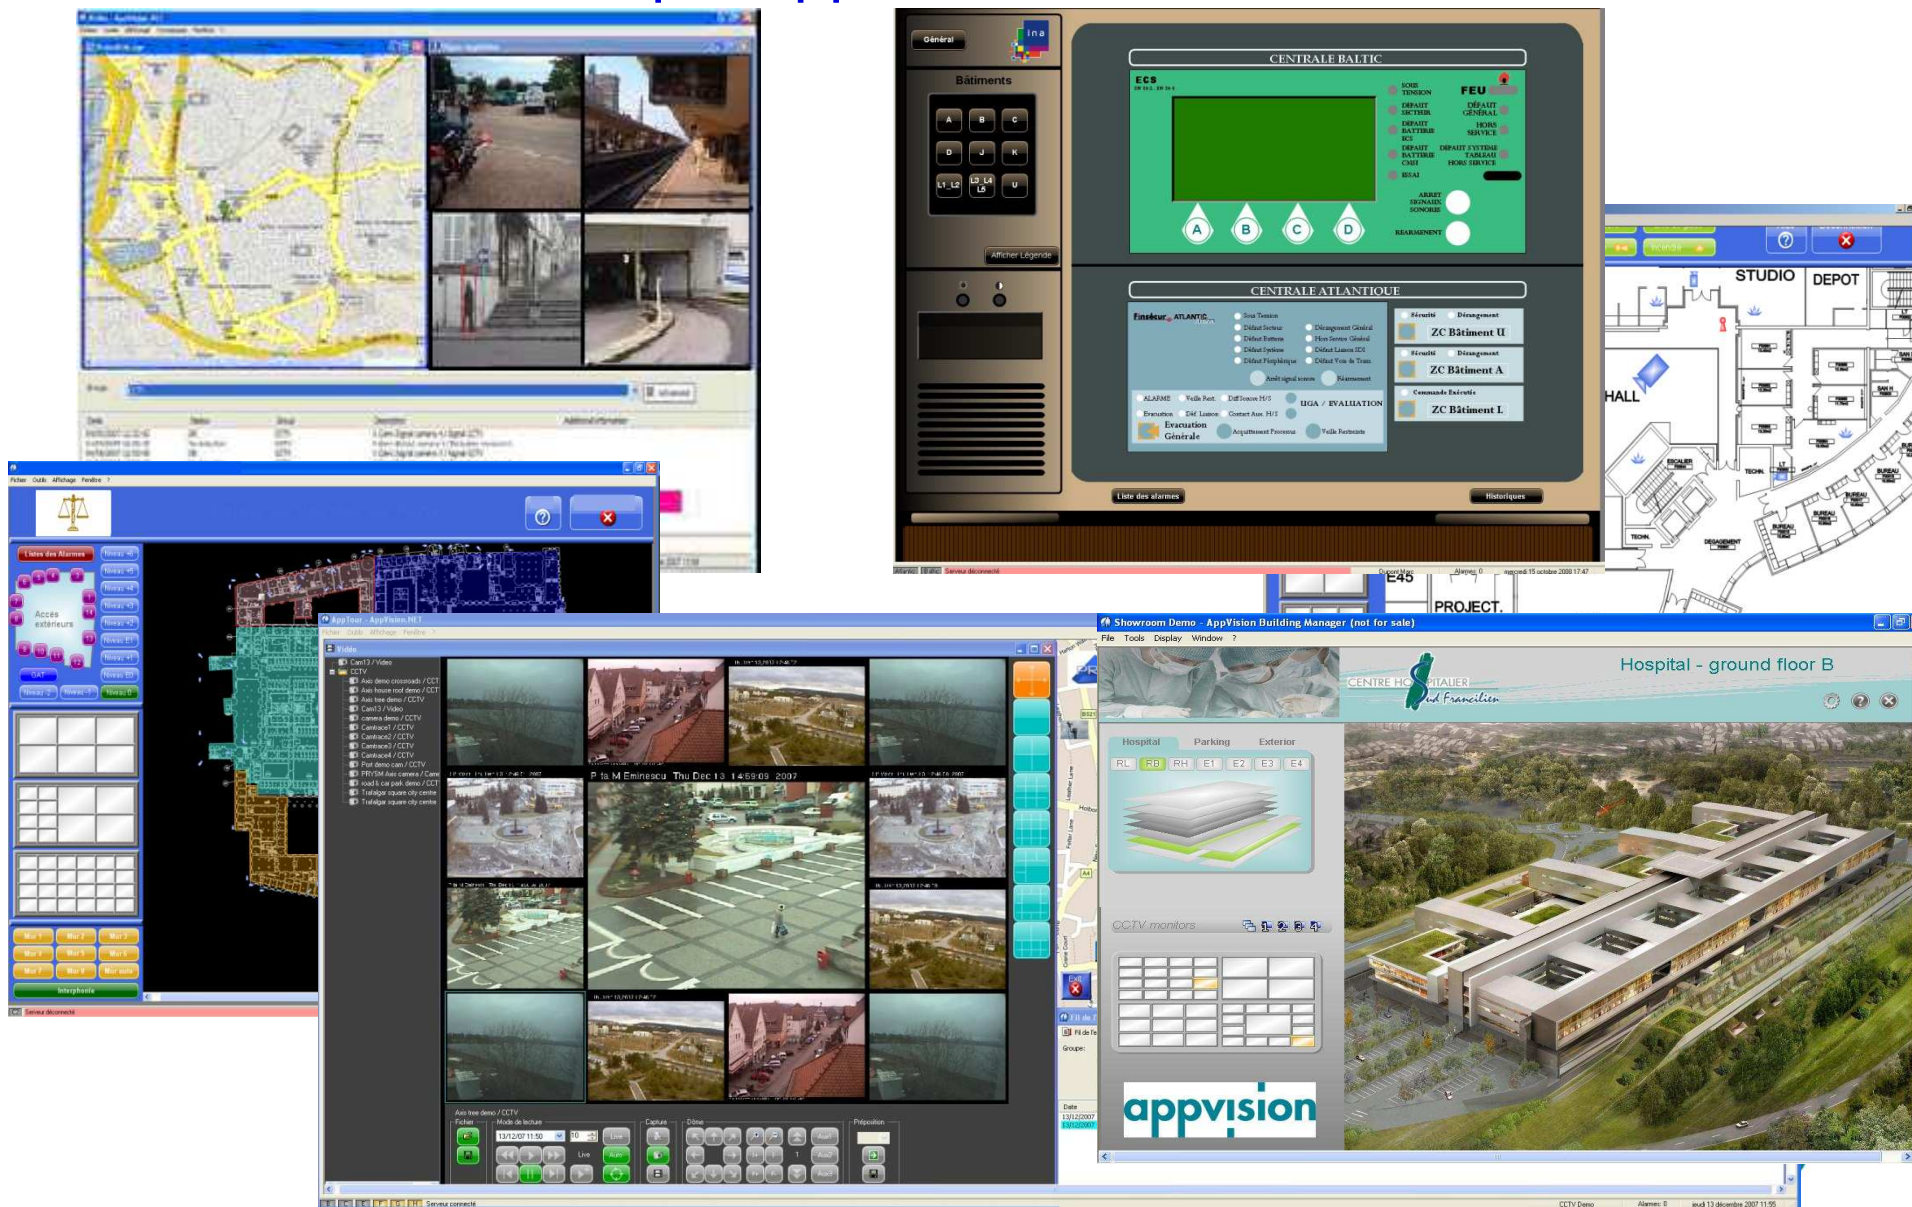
Général
ina
Bâtiments
A B C
D J K
L1_L2 L3_L4 L5 U
Afficher Légende
CENTRALE BALTIC
ECS
SOUS TENSION
FEU
DEFAUT SECTEUR
DÉFAUT GÉNÉRAL
DEFAUT BATTERIE ECS
HORS SERVICE
DEFAUT BATTERIE CMSI
DÉFAUT SYSTEME TABLEAU HORS SERVICE
ESSAI
ARRET SIGNAUX SONORES
REARMEMENT
A B C D
CENTRALE ATLANTIQUE
Finsécur ATLANTIC
Sécurité Dérangement
ZC Bâtiment U
Sécurité Dérangement
ZC Bâtiment A
Commande Exécutée
ZC Bâtiment L
UGA / EVALUATION
Evacuation Générale
Liste des alarmes
Historiques
STUDIO
DEPOT
HALL
E45
PROJECT.
Listes des Alarmes
Accès extérieurs
Interphonie
AppTour - AppVision.NET
Vidéo
Cam13 / Video
CCTV
Axis demo crossroads / CCTV
Axis house roof demo / CCTV
Axis tree demo / CCTV
Cam13 / Video
camera demo / CCTV
Camtrace1 / CCTV
Camtrace2 / CCTV
Camtrace3 / CCTV
Camtrace4 / CCTV
Port demo cam / CCTV
PRYSM Axis camera / Camera
road & car park demo / CCTV
Trafalgar square city centre
Trafalgar square city centre
P ta M Eminescu Thu Dec 13 14:59:09 2007
Axis tree demo / CCTV
Fichier
Mode de lecture
13/12/07 11:50
Live
Auto
Capture
Dôme
Préposition
Serveur connecté
Showroom Demo - AppVision Building Manager (not for sale)
File Tools Display Window ?
Hospital - ground floor B
CENTRE HOSPITALIER Sud Francilien
Hospital Parking Exterior
RL RB RH E1 E2 E3 E4
CCTV monitors
appvision
Groupe:
Date
13/12/2007
CCTV Demo
Alarmes: 0
jeudi 13 décembre 2007 11:55
Serveur déconnecté
mercredi 15 octobre 2008 17:47